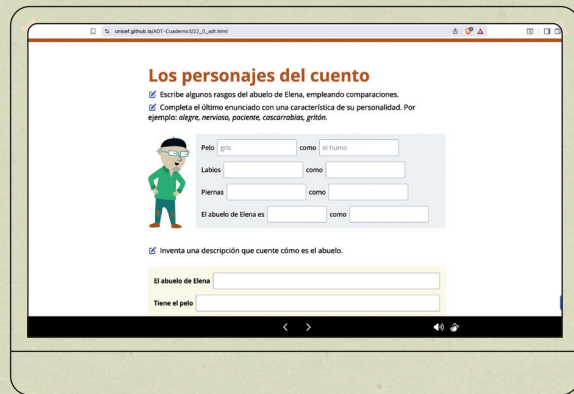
unicef.github.io/ADT-Cuaderno3/22_0_adt.html

Los personajes del cuento

Escribe algunos rasgos del abuelo de Elena, empleando comparaciones.

Completa el último enunciado con una característica de su personalidad. Por ejemplo: *alegre, nervioso, paciente, cascarrabias, gritón.*

Pelo gris como el humo

Labios como

Piernas como

El abuelo de Elena es como

Inventa una descripción que cuente cómo es el abuelo.

El abuelo de Elena

Tiene el pelo

< >